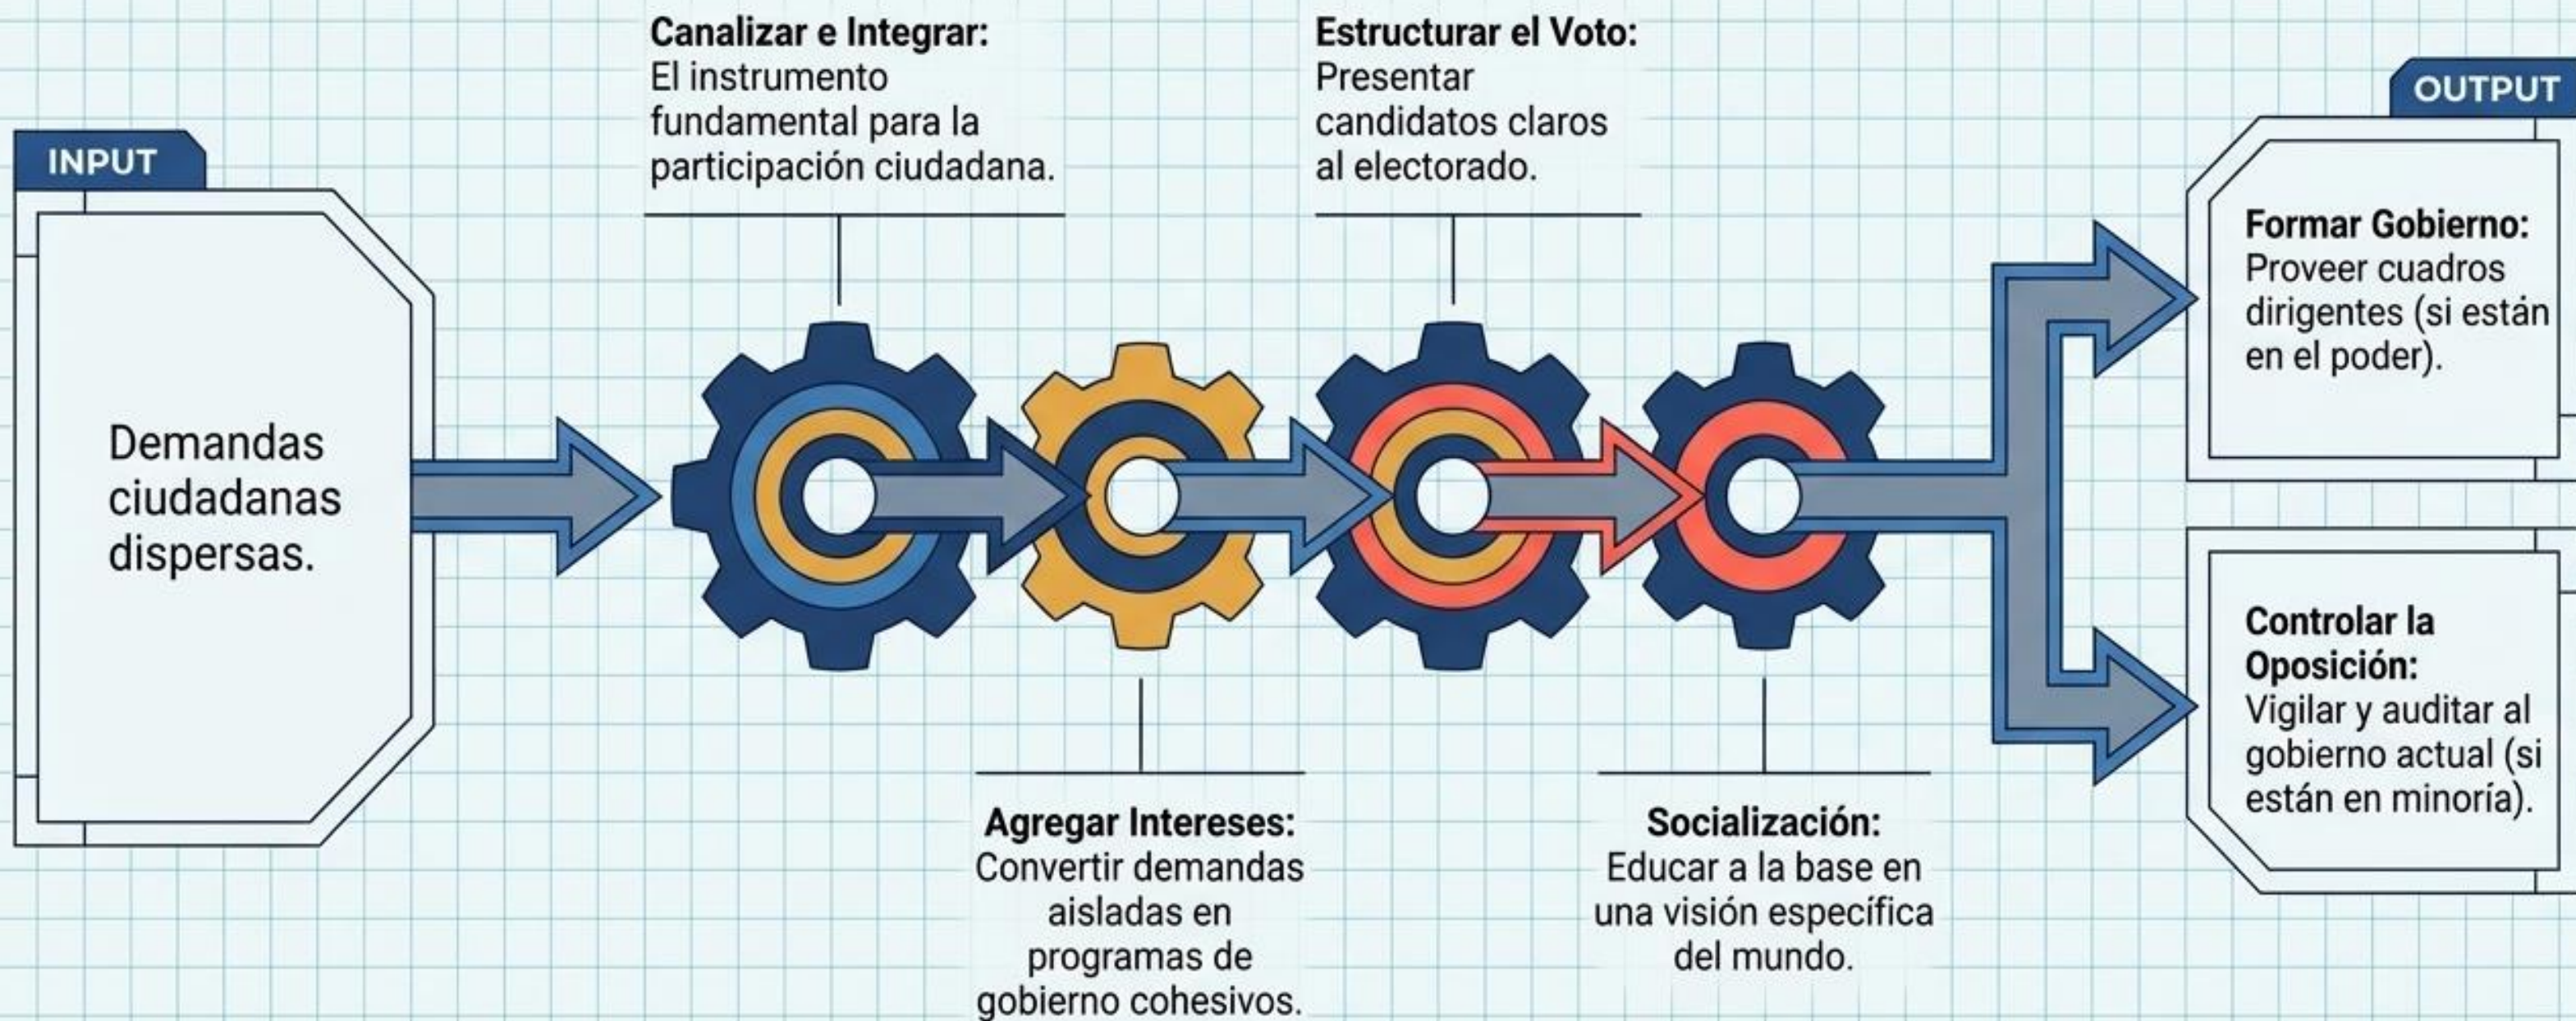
INPUT

Demandas ciudadanas dispersas.

Canalizar e Integrar: El instrumento fundamental para la participación ciudadana.

Agregar Intereses: Convertir demandas aisladas en programas de gobierno cohesivos.

Estructurar el Voto: Presentar candidatos claros al electorado.

Socialización: Educar a la base en una visión específica del mundo.

OUTPUT

Formar Gobierno: Proveer cuadros dirigentes (si están en el poder).

Controlar la Oposición: Vigilar y auditar al gobierno actual (si están en minoría).